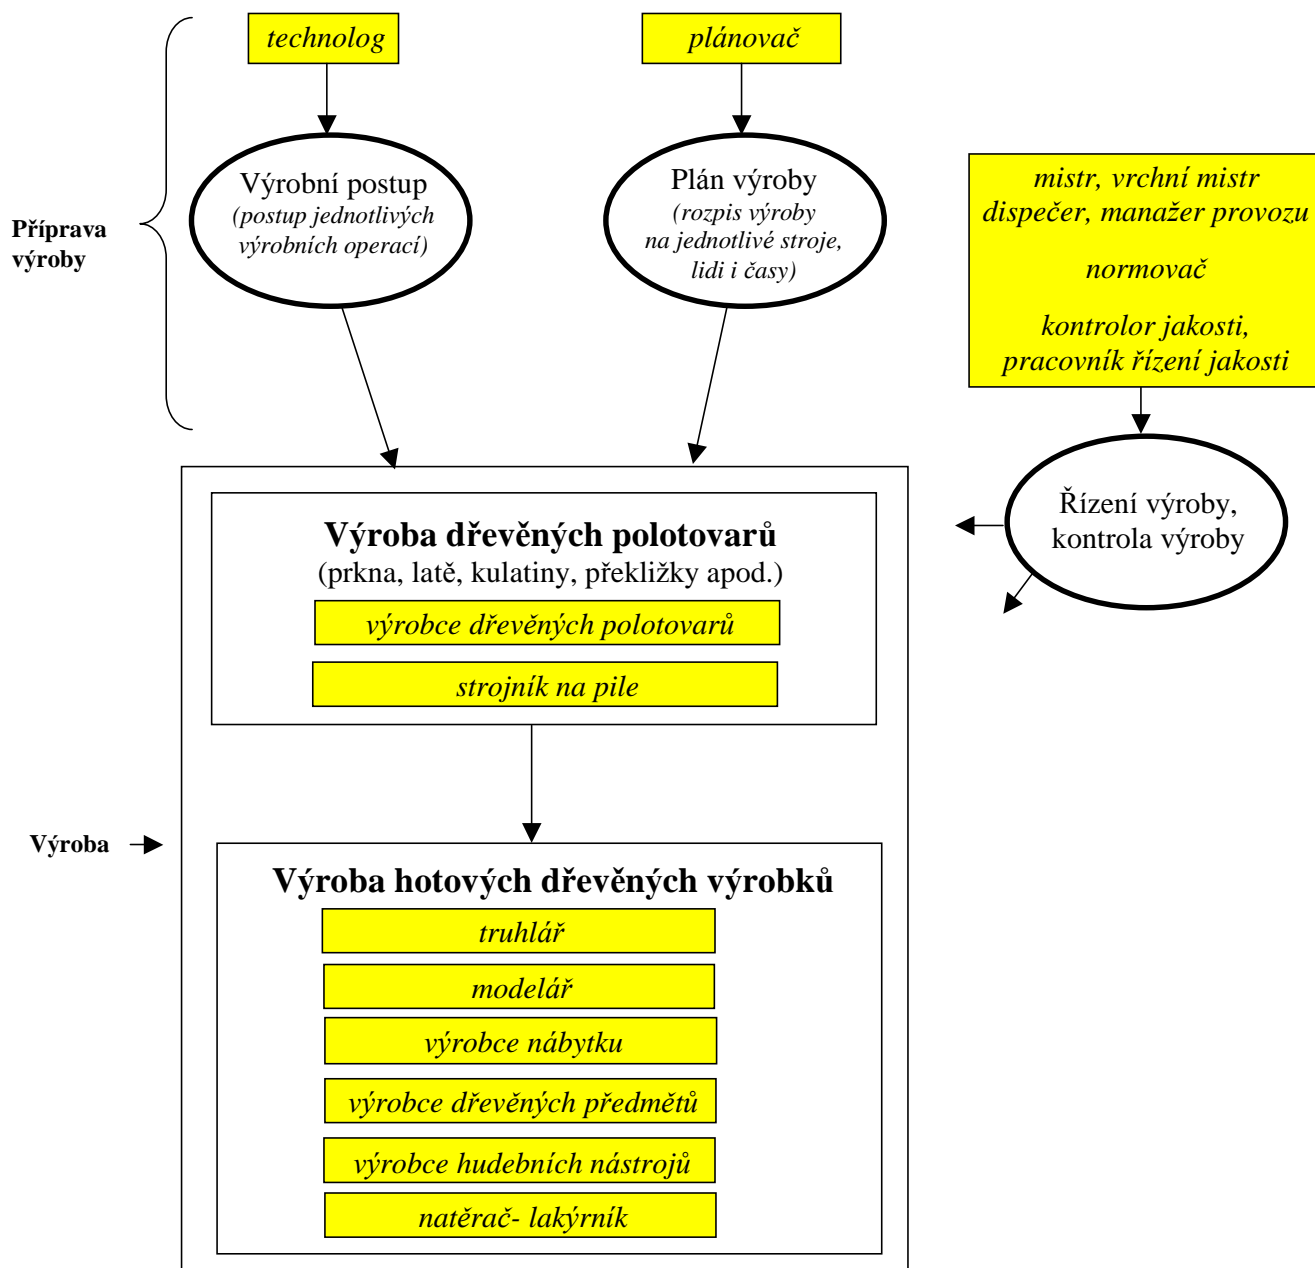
technolog

plánovač

Příprava výroby

Výrobní postup
(postup jednotlivých výrobních operací)

Plán výroby
(rozpis výroby na jednotlivé stroje, lidi i časy)

mistr, vrchní mistr
dispečer, manažer provozu

normovač

kontrolor jakosti, pracovník řízení jakosti

Řízení výroby, kontrola výroby

Výroba dřevěných polotovarů
(prkna, latě, kulatiny, překližky apod.)

výrobce dřevěných polotovarů

strojník na pile

Výroba

Výroba hotových dřevěných výrobků

truhlář

modelář

výrobce nábytku

výrobce dřevěných předmětů

výrobce hudebních nástrojů

natěrač- lakýrník